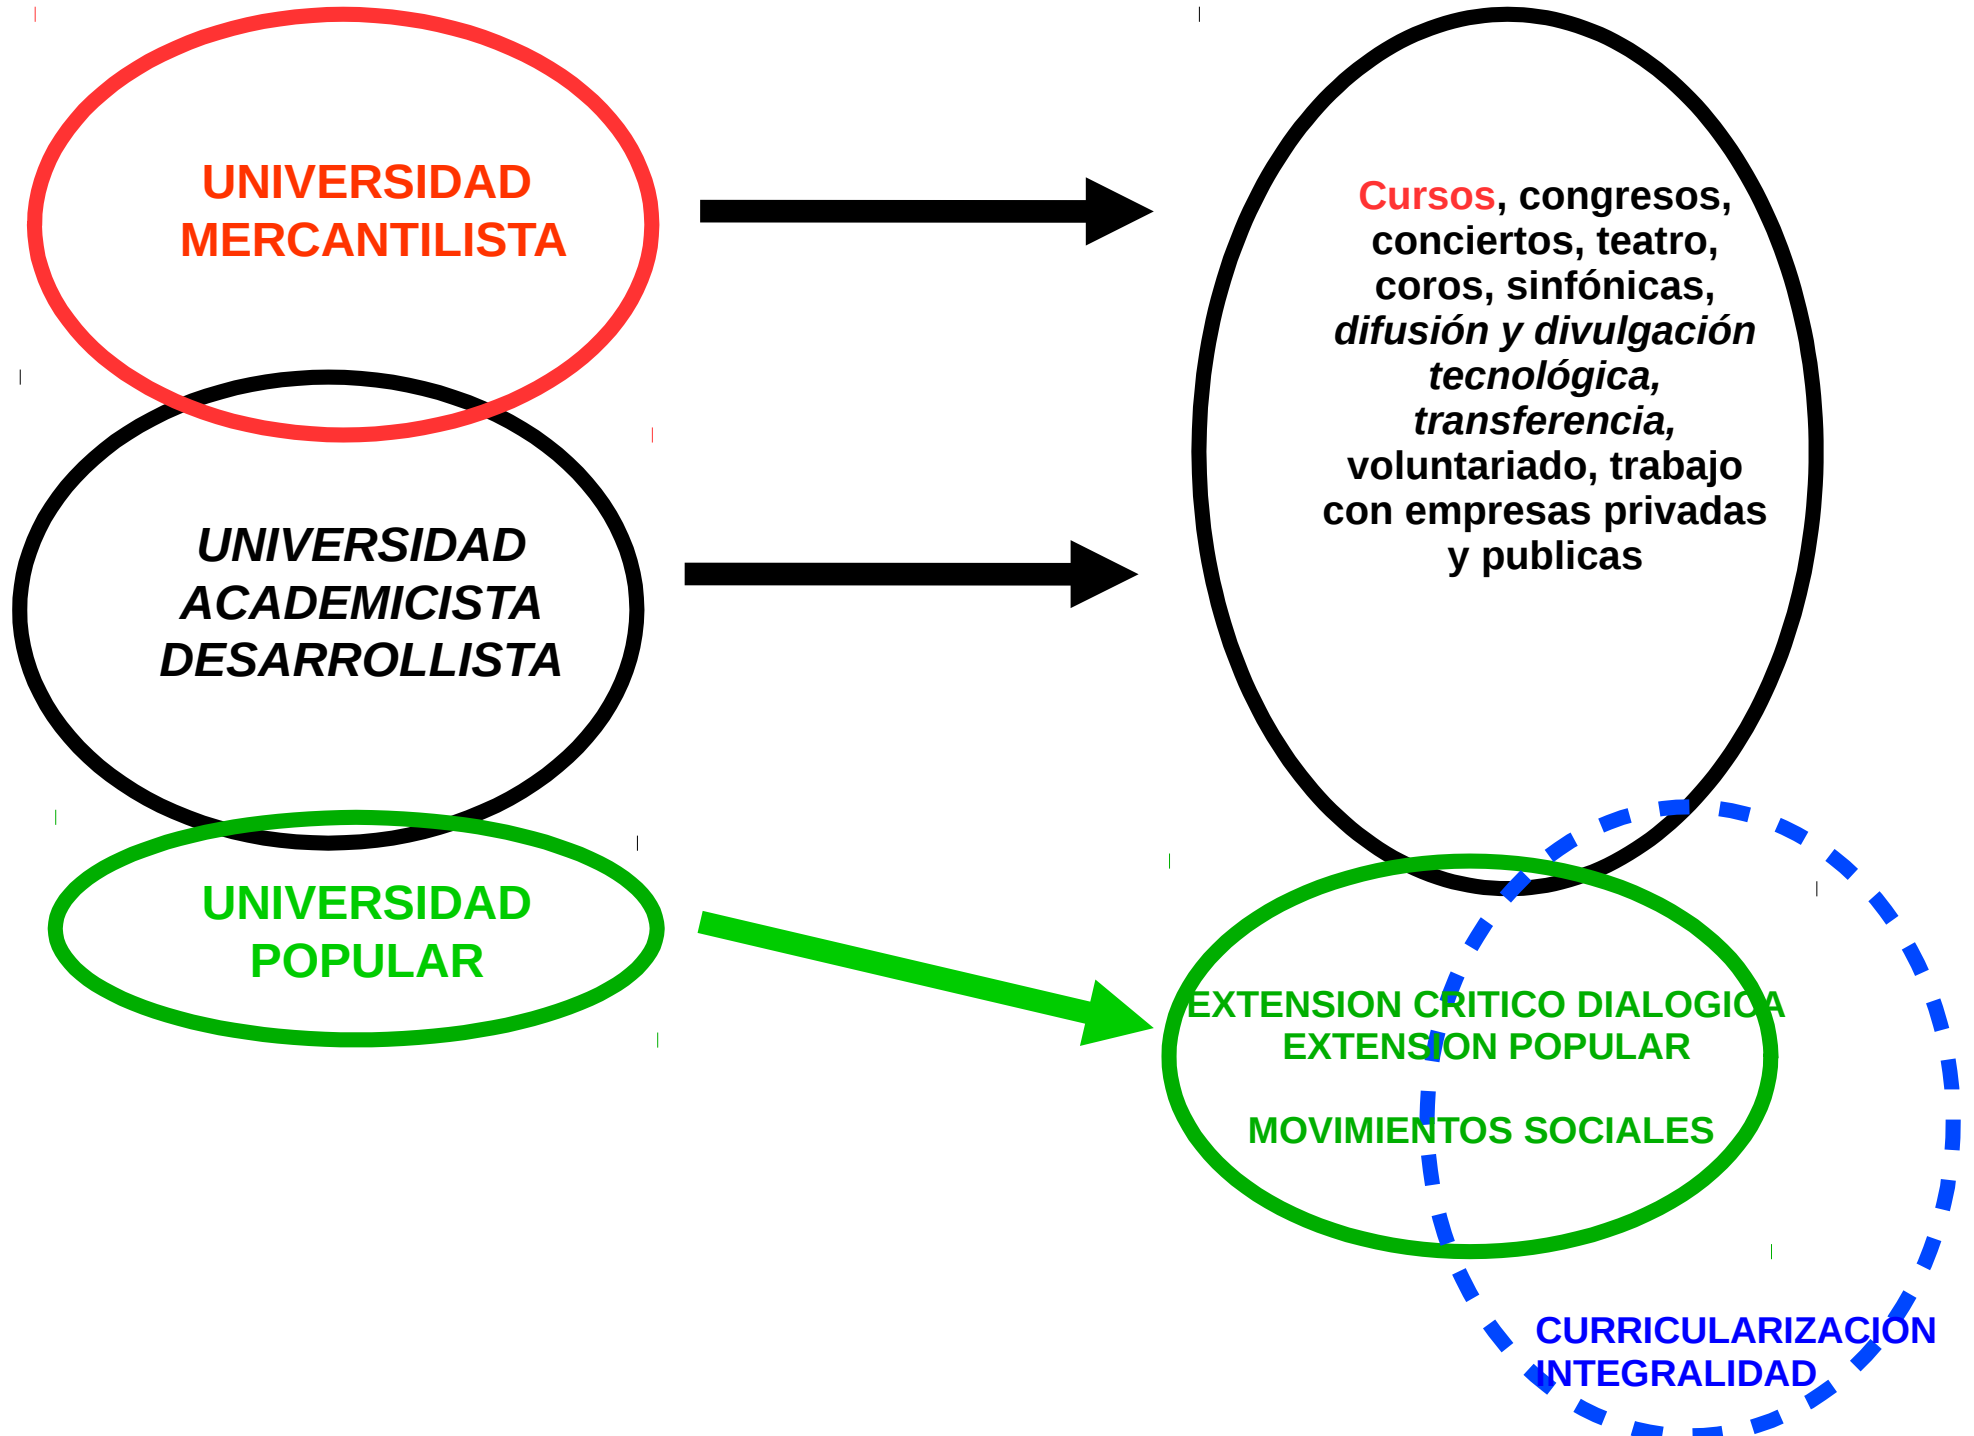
UNIVERSIDAD MERCANTILISTA

UNIVERSIDAD ACADEMICISTA DESARROLLISTA

UNIVERSIDAD POPULAR

Cursos, congresos, conciertos, teatro, coros, sinfónicas, difusión y divulgación tecnológica, transferencia, voluntariado, trabajo con empresas privadas y publicas

EXTENSION CRITICO DIALOGICA
EXTENSION POPULAR

MOVIMIENTOS SOCIALES

CURRICULARIZACION
INTEGRALIDAD